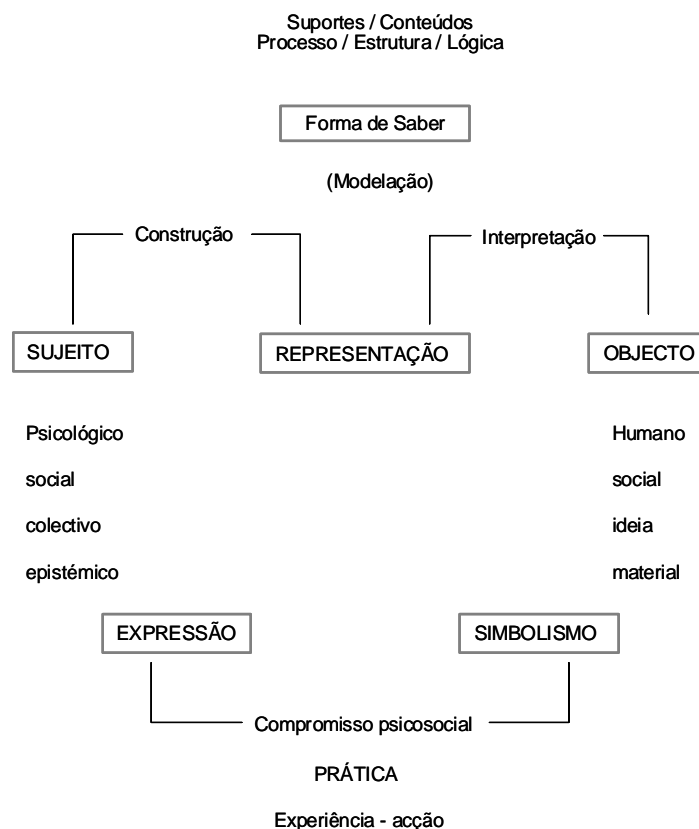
Suportes / Conteúdos
Processo / Estrutura / Lógica

Forma de Saber

(Modelação)

Construção

Interpretação

SUJEITO

REPRESENTAÇÃO

OBJECTO

Psicológico

social

colectivo

epistémico

Humano

social

ideia

material

EXPRESSÃO

SIMBOLISMO

Compromisso psicosocial

PRÁTICA

Experiência - acção